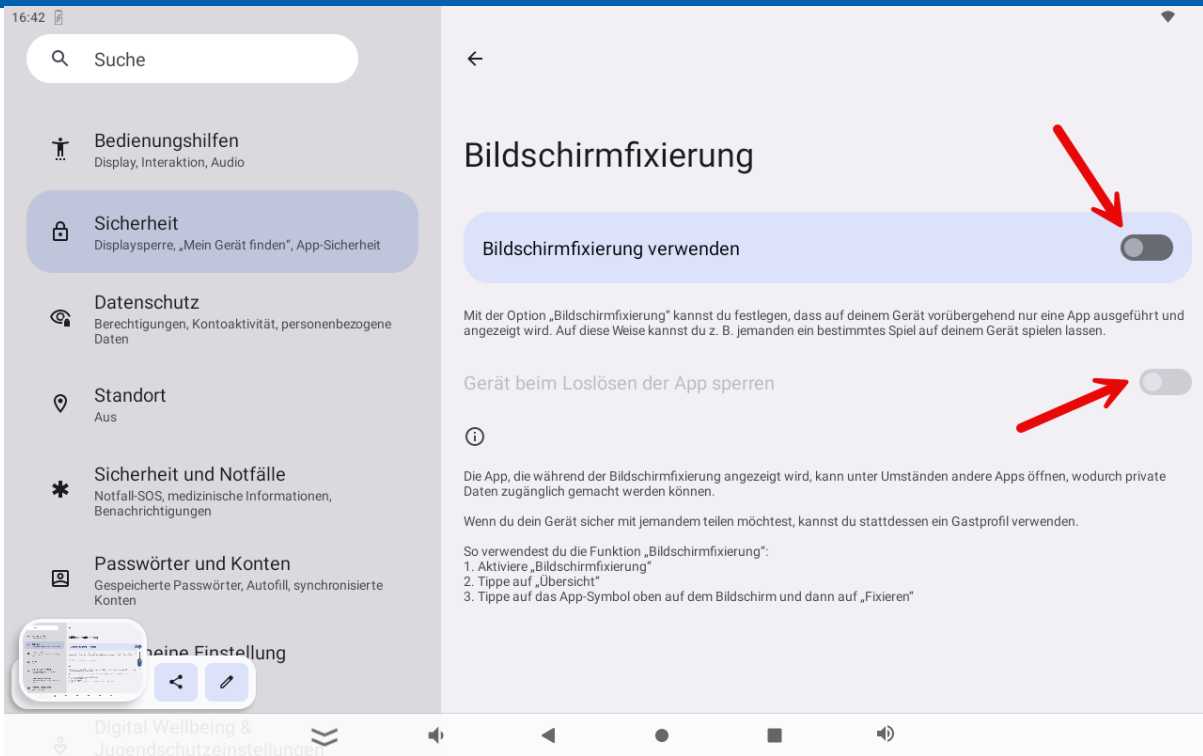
16:42

Suche

Bedienungshilfen
Display, Interaktion, Audio

Sicherheit
Displaysperre, „Mein Gerät finden", App-Sicherheit

Datenschutz
Berechtigungen, Kontoaktivität, personenbezogene Daten

Standort
Aus

Sicherheit und Notfälle
Notfall-SOS, medizinische Informationen, Benachrichtigungen

Passwörter und Konten
Gespeicherte Passwörter, Autofill, synchronisierte Konten

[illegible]eine Einstellung

Digital Wellbeing & Jugendschutzeinstellungen

Bildschirmfixierung

Bildschirmfixierung verwenden

Mit der Option „Bildschirmfixierung" kannst du festlegen, dass auf deinem Gerät vorübergehend nur eine App ausgeführt und angezeigt wird. Auf diese Weise kannst du z. B. jemanden ein bestimmtes Spiel auf deinem Gerät spielen lassen.

Gerät beim Loslösen der App sperren

Die App, die während der Bildschirmfixierung angezeigt wird, kann unter Umständen andere Apps öffnen, wodurch private Daten zugänglich gemacht werden können.

Wenn du dein Gerät sicher mit jemandem teilen möchtest, kannst du stattdessen ein Gastprofil verwenden.

So verwendest du die Funktion „Bildschirmfixierung":
1. Aktiviere „Bildschirmfixierung"
2. Tippe auf „Übersicht"
3. Tippe auf das App-Symbol oben auf dem Bildschirm und dann auf „Fixieren"